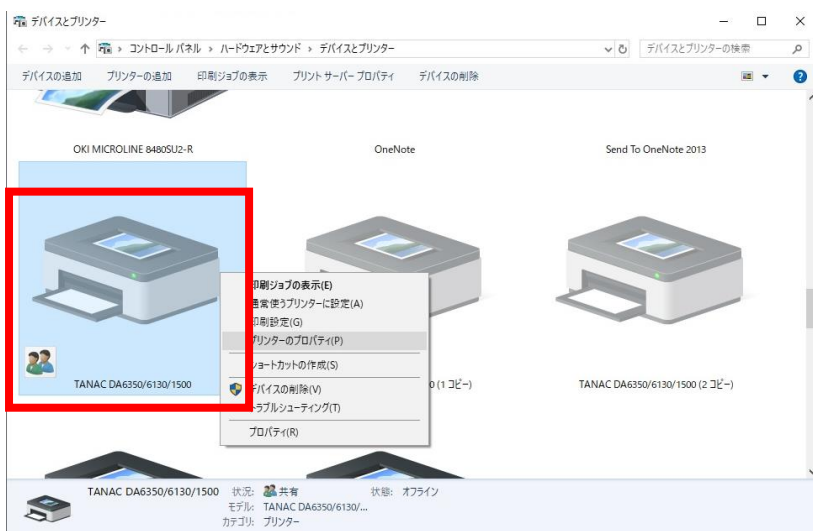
デバイスとプリンター

コントロール パネル › ハードウェアとサウンド › デバイスとプリンター

デバイスとプリンターの検索

デバイスの追加　プリンターの追加　印刷ジョブの表示　プリント サーバー プロパティ　デバイスの削除

OKI MICROLINE 8480SU2-R

OneNote

Send To OneNote 2013

印刷ジョブの表示(E)
通常使うプリンターに設定(A)
印刷設定(G)
プリンターのプロパティ(P)
ショートカットの作成(S)
デバイスの削除(V)
トラブルシューティング(T)
プロパティ(R)

TANAC DA6350/6130/1500

0 (1 コピー)

TANAC DA6350/6130/1500 (2 コピー)

TANAC DA6350/6130/1500　状況: 共有　状態: オフライン
モデル: TANAC DA6350/6130/...
カテゴリ: プリンター